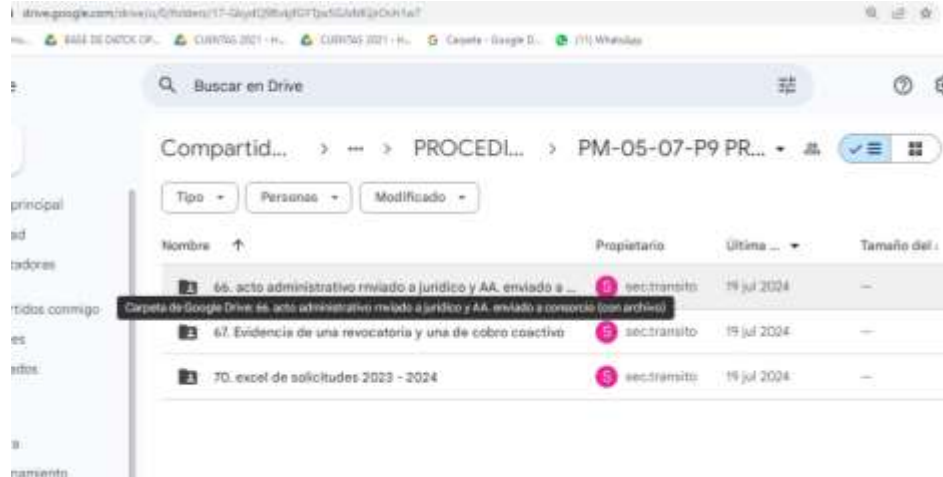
drive.google.com/drive/u/0/folders/17-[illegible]

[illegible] BASE DE DATOS OP... CUENTAS 2021 - H... CUENTAS 2021 - H... Carpeta - Google D... (11) WhatsApp

Buscar en Drive

principal
ad
tadores
rtidos conmigo
es
ados
a
namiento

Compartid... > ··· > PROCEDI... > PM-05-07-P9 PR... ▾

Tipo ▾ Personas ▾ Modificado ▾

| Nombre ↑ | Propietario | Última ... ▾ | Tamaño del ... |
|---|---|---|---|
| 66. acto administrativo rnviado a juridico y AA. enviado a ... | sec.transito | 19 jul 2024 | — |
| 67. Evidencia de una revocatoria y una de cobro coactivo | sec.transito | 19 jul 2024 | — |
| 70. excel de solicitudes 2023 - 2024 | sec.transito | 19 jul 2024 | — |

Carpeta de Google Drive: 66. acto administrativo rnviado a juridico y AA. enviado a consorcio (con archivo)